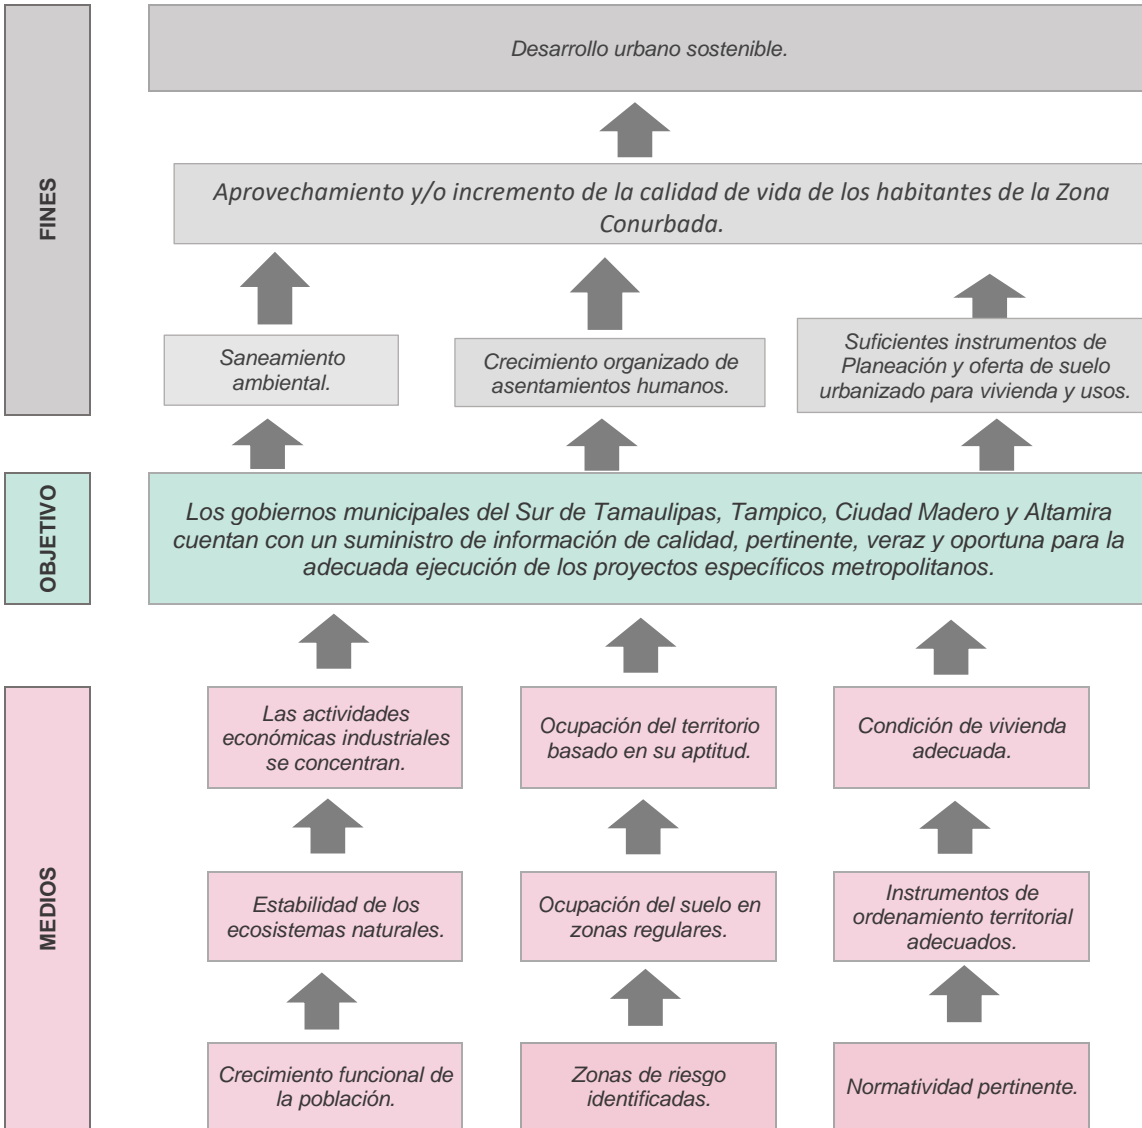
FINES

Desarrollo urbano sostenible.

Aprovechamiento y/o incremento de la calidad de vida de los habitantes de la Zona Conurbada.

Saneamiento ambiental.

Crecimiento organizado de asentamientos humanos.

Suficientes instrumentos de Planeación y oferta de suelo urbanizado para vivienda y usos.

OBJETIVO

Los gobiernos municipales del Sur de Tamaulipas, Tampico, Ciudad Madero y Altamira cuentan con un suministro de información de calidad, pertinente, veraz y oportuna para la adecuada ejecución de los proyectos específicos metropolitanos.

MEDIOS

Las actividades económicas industriales se concentran.

Ocupación del territorio basado en su aptitud.

Condición de vivienda adecuada.

Estabilidad de los ecosistemas naturales.

Ocupación del suelo en zonas regulares.

Instrumentos de ordenamiento territorial adecuados.

Crecimiento funcional de la población.

Zonas de riesgo identificadas.

Normatividad pertinente.